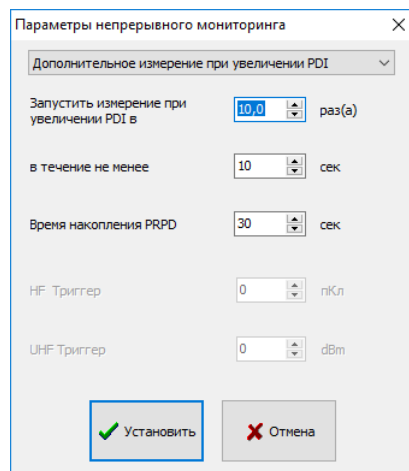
Параметры непрерывного мониторинга ✕

Дополнительное измерение при увеличении PDI

Запустить измерение при увеличении PDI в 10,0 раз(а)

в течение не менее 10 сек

Время накопления PRPD 30 сек

HF Триггер 0 пКл

UHF Триггер 0 dBm

Установить

Отмена